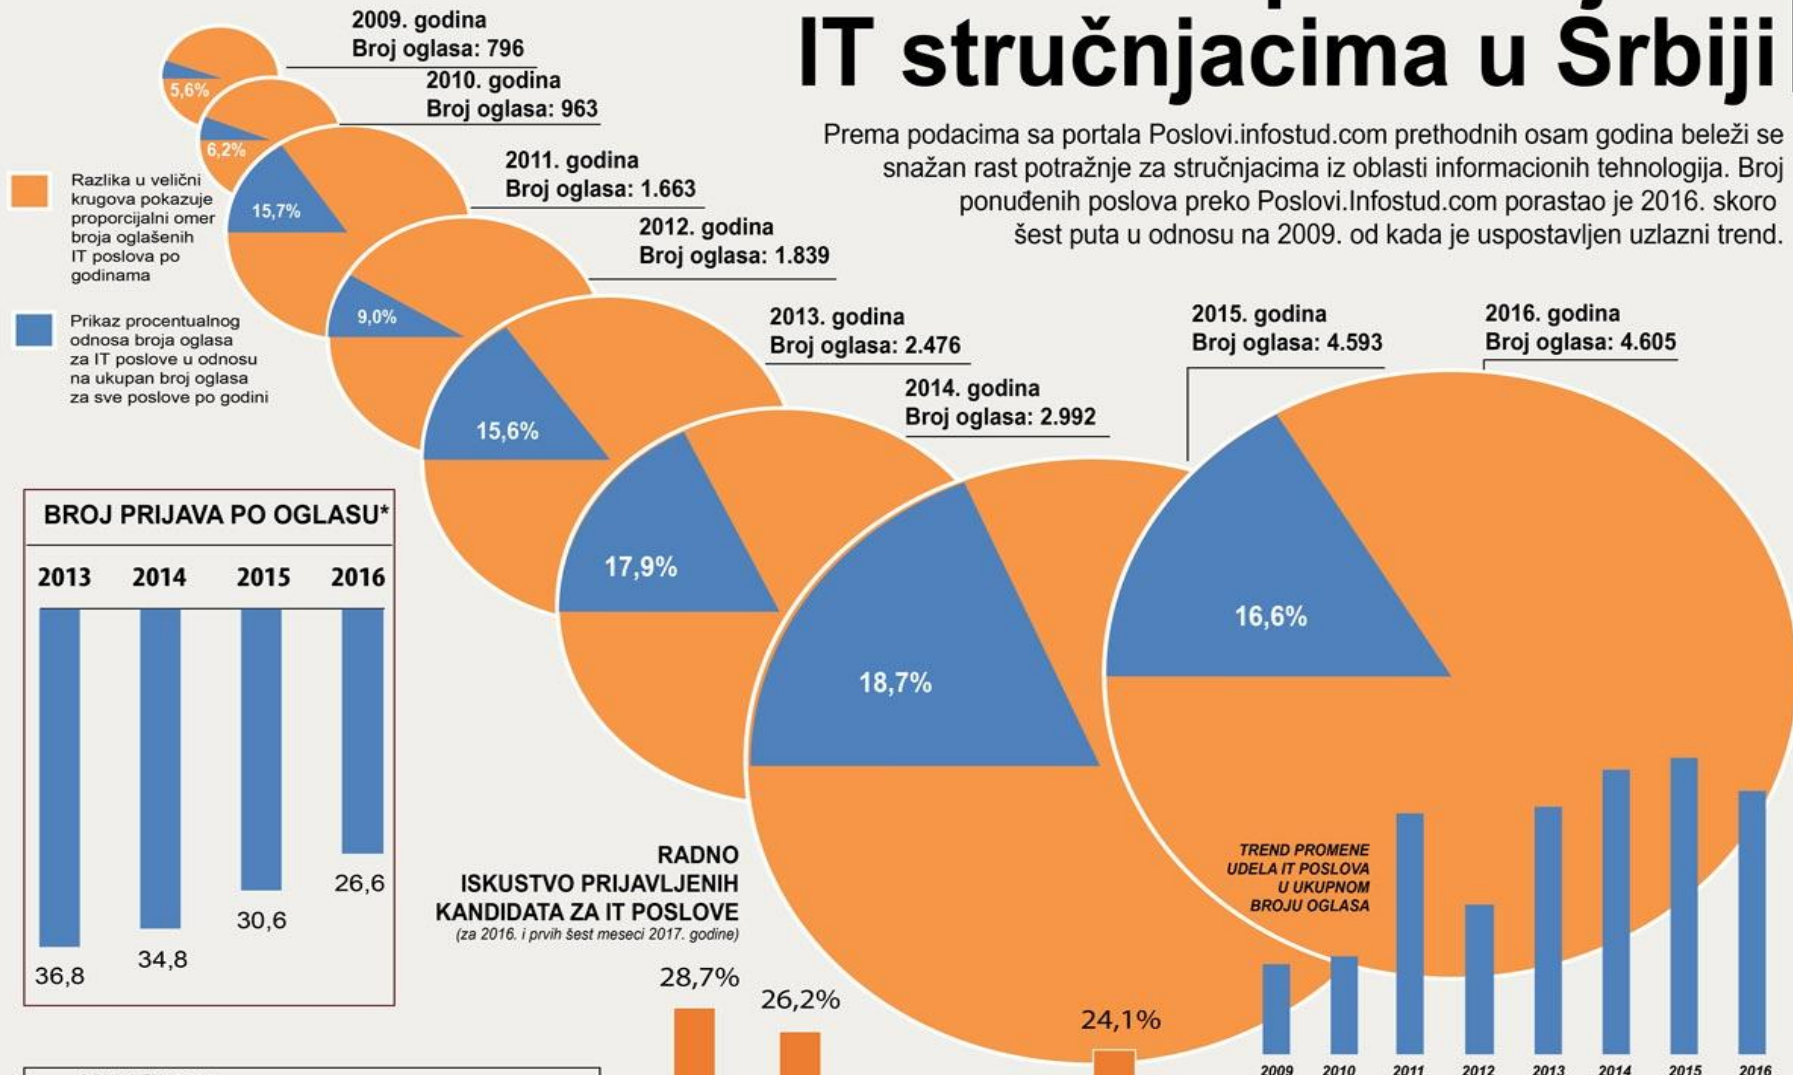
IT stručnjacima u Srbiji

Prema podacima sa portala Poslovi.infostud.com prethodnih osam godina beleži se snažan rast potražnje za stručnjacima iz oblasti informacionih tehnologija. Broj ponuđenih poslova preko Poslovi.Infostud.com porastao je 2016. skoro šest puta u odnosu na 2009. od kada je uspostavljen uzlazni trend.

2009. godina
Broj oglasa: 796
5,6%

2010. godina
Broj oglasa: 963
6,2%

2011. godina
Broj oglasa: 1.663
15,7%

2012. godina
Broj oglasa: 1.839
9,0%

2013. godina
Broj oglasa: 2.476
15,6%

2014. godina
Broj oglasa: 2.992
17,9%

2015. godina
Broj oglasa: 4.593
18,7%

2016. godina
Broj oglasa: 4.605
16,6%

Razlika u veličini krugova pokazuje proporcijalni omer broja oglašenih IT poslova po godinama

Prikaz procentualnog odnosa broja oglasa za IT poslove u odnosu na ukupan broj oglasa za sve poslove po godini

BROJ PRIJAVA PO OGLASU*

| 2013 | 2014 | 2015 | 2016 |
|---|---|---|---|
| 36,8 | 34,8 | 30,6 | 26,6 |

RADNO ISKUSTVO PRIJAVLJENIH KANDIDATA ZA IT POSLOVE
(za 2016. i prvih šest meseci 2017. godine)

28,7%
26,2%
24,1%

TREND PROMENE UDELA IT POSLOVA U UKUPNOM BROJU OGLASA

2009 2010 2011 2012 2013 2014 2015 2016